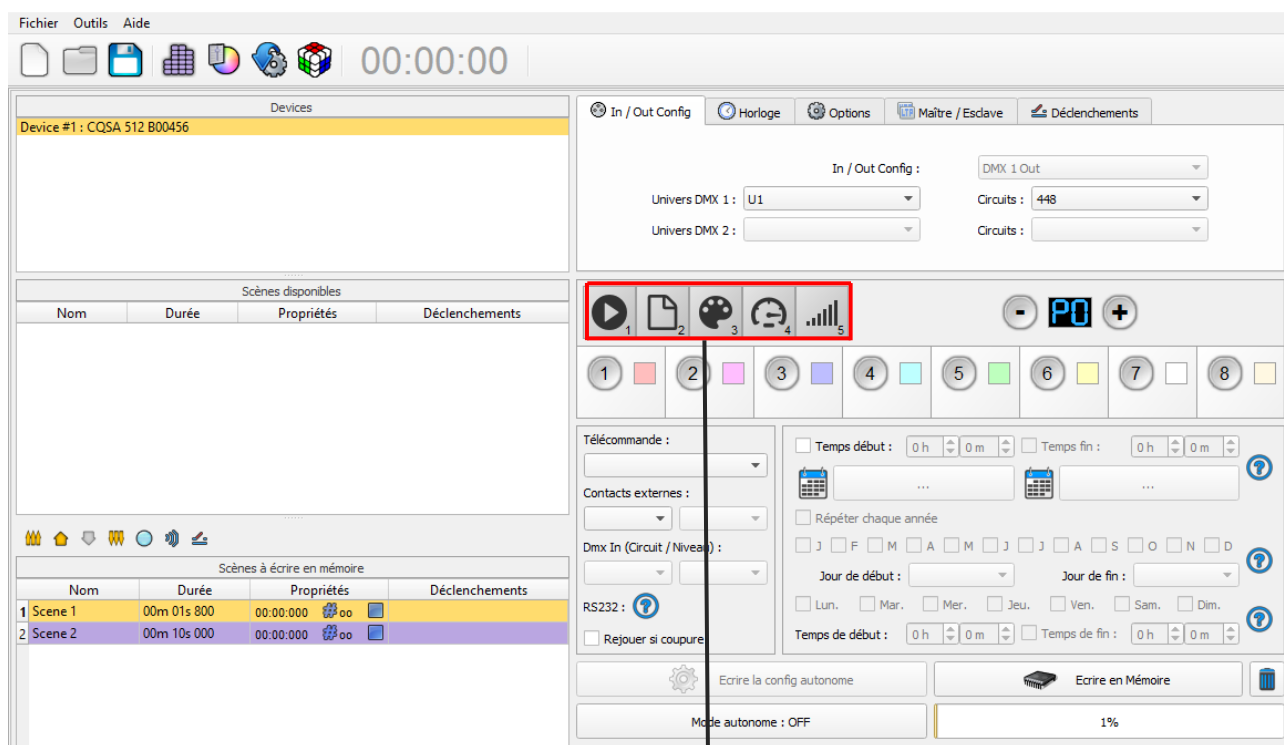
Fichier Outils Aide

00:00:00

Devices

Device #1 : CQSA 512 B00456

Scènes disponibles

| Nom | Durée | Propriétés | Déclenchements |
|---|---|---|---|

Scènes à écrire en mémoire

| | Nom | Durée | Propriétés | Déclenchements |
|---|---|---|---|---|
| 1 | Scene 1 | 00m 01s 800 | 00:00:000 oo | |
| 2 | Scene 2 | 00m 10s 000 | 00:00:000 oo | |

In / Out Config Horloge Options Maître / Esclave Déclenchements

In / Out Config : DMX 1 Out

Univers DMX 1 : U1 Circuits : 448

Univers DMX 2 : Circuits :

1 2 3 4 5

- P0 +

1 2 3 4 5 6 7 8

Télécommande :

Contacts externes :

Dmx In (Circuit / Niveau) :

RS232 :

Rejouer si coupure

Temps début : 0 h 0 m Temps fin : 0 h 0 m

...

...

Répéter chaque année

J F M A M J J A S O N D

Jour de début : Jour de fin :

Lun. Mar. Mer. Jeu. Ven. Sam. Dim.

Temps de début : 0 h 0 m Temps de fin : 0 h 0 m

Ecrire la config autonome

Ecrire en Mémoire

Mode autonome : OFF

1%